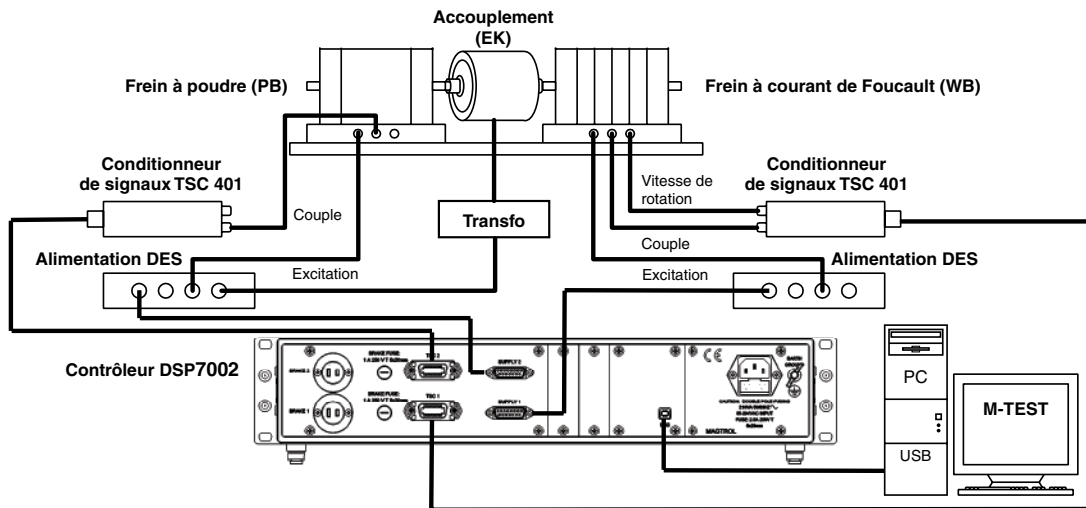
Accouplement (EK)

Frein à poudre (PB)

Frein à courant de Foucault (WB)

Conditionneur de signaux TSC 401

Couple

Transfo

Vitesse de rotation

Conditionneur de signaux TSC 401

Couple

Alimentation DES

Excitation

Excitation

Alimentation DES

Contrôleur DSP7002

BRAKE 2

BRAKE FUSE: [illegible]

TSC 2

SUPPLY 2

BRAKE 1

BRAKE FUSE: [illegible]

TSC 1

SUPPLY 1

CE

EARTH GROUND

CAUTION: DOUBLE POLE FUSING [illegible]

MAGTROL

PC

USB

M-TEST